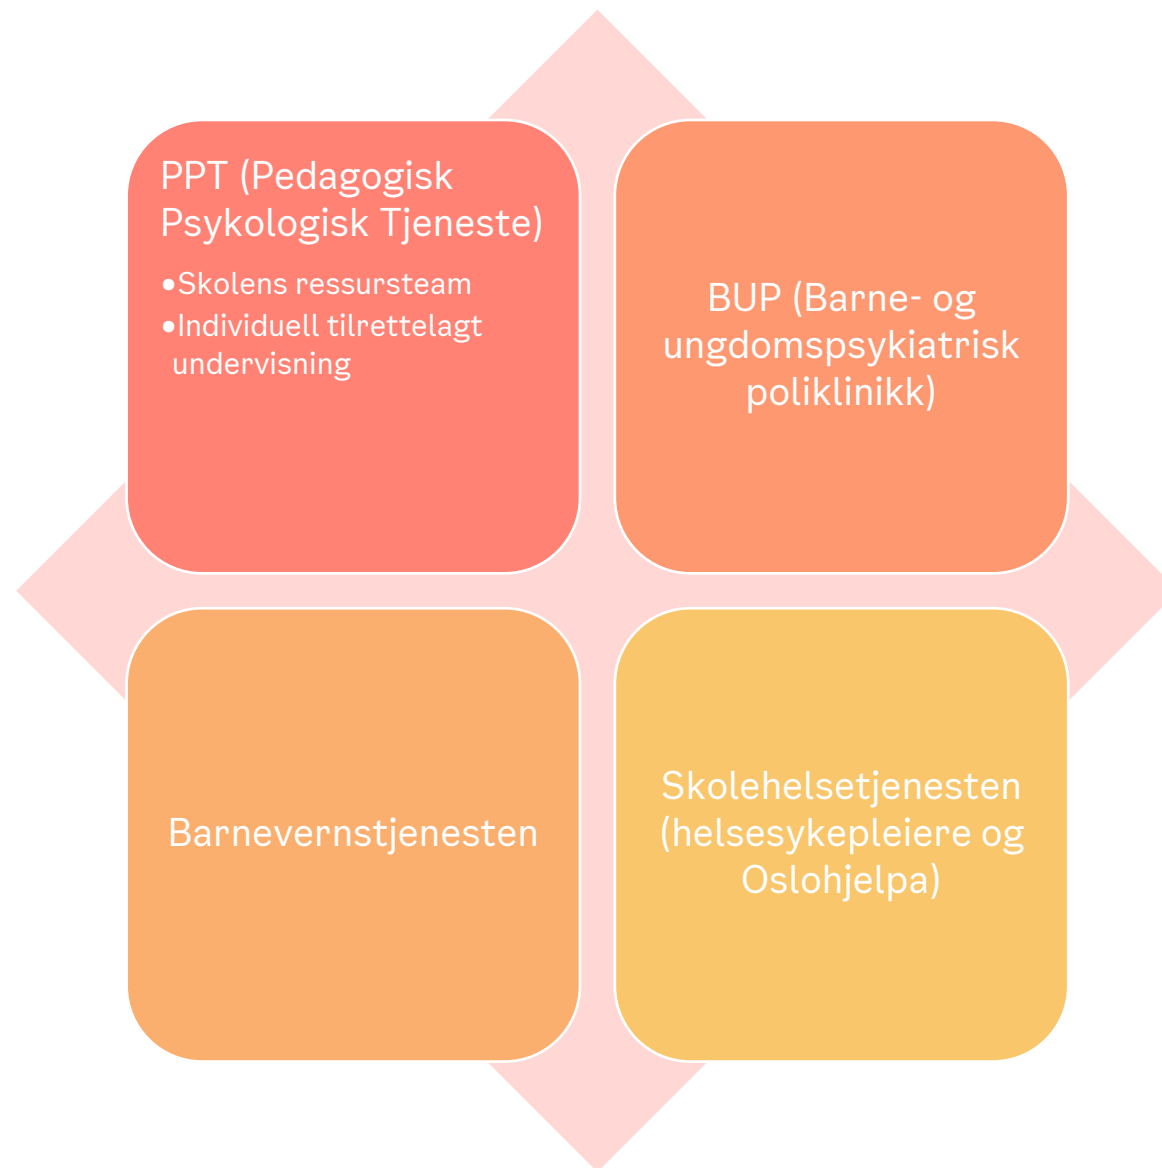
PPT (Pedagogisk Psykologisk Tjeneste)

- Skolens ressursteam
- Individuell tilrettelagt undervisning

BUP (Barne- og ungdomspsykiatrisk poliklinikk)

Barnevernstjenesten

Skolehelsetjenesten (helsesykepleiere og Oslohjelpa)